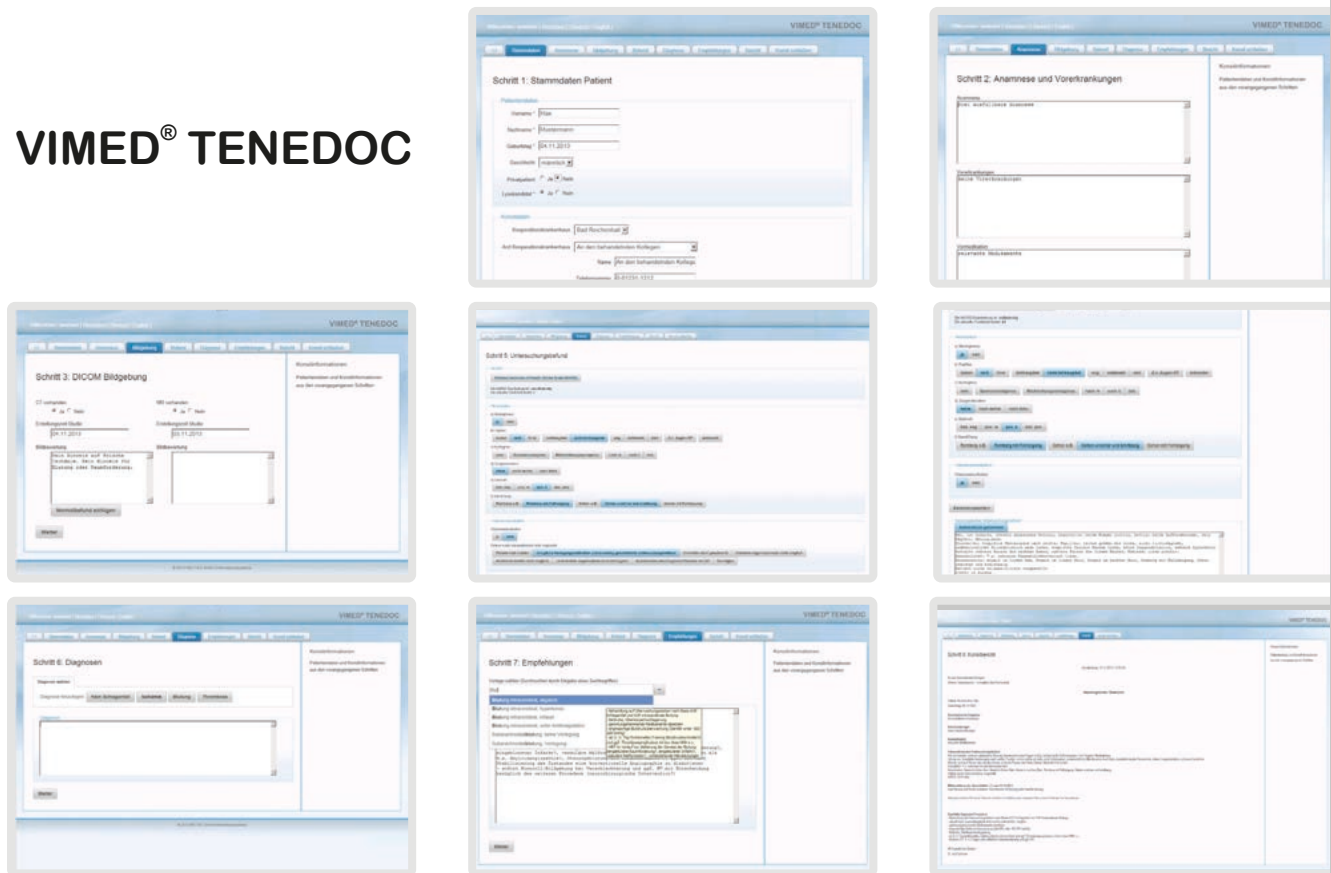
VIMED® TENEDOC

VIMED® TENEDOC

Schritt 1: Stammdaten Patient

Vorname: Max

Nachname: Mustermann

Geburtstag: 04.11.2013

Geschlecht: männlich

Privatpatient: Ja Nein

Lysekandidat: Ja Nein

Bad Rodach

An den behandelnden Kollegen

Name: An den behandelnden Kollege

VIMED® TENEDOC

Anamnese

Schritt 2: Anamnese und Vorerkrankungen

Keine Vorerkrankungen

Konsilinformationen

Patientendaten und Konsilinformationen aus den vorangegangenen Schritten

VIMED® TENEDOC

Bildgebung

Schritt 3: DICOM Bildgebung

CT vorhanden

Ja Nein

MR vorhanden

Ja Nein

04.11.2013

04.11.2013

Weiter

Konsilinformationen

Patientendaten und Konsilinformationen aus den vorangegangenen Schritten

Schritt 5: Untersuchungsbefund

VIMED® TENEDOC

Diagnose

Schritt 6: Diagnosen

Weiter

Konsilinformationen

Patientendaten und Konsilinformationen aus den vorangegangenen Schritten

VIMED® TENEDOC

Empfehlungen

Schritt 7: Empfehlungen

Blutung intrazerebral, atypisch

Blutung intrazerebral, hypertensiv

Blutung intrazerebral, infratent.

Blutung intrazerebral, unter Antikoagulation

Subarachnoidalblutung, keine Verlegung

Subarachnoidalblutung, Verlegung

Weiter

Konsilinformationen

Patientendaten und Konsilinformationen aus den vorangegangenen Schritten

VIMED TENEDOC

Schritt 8: Konsilbericht